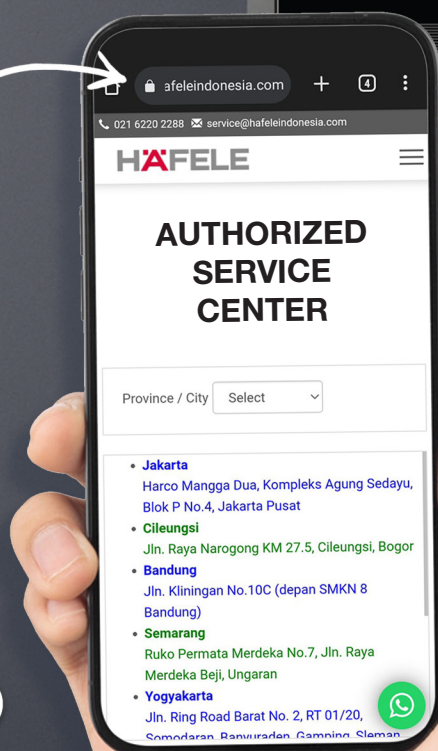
afeleindonesia.com

4

021 6220 2288 service@hafeleindonesia.com

HÄFELE

AUTHORIZED SERVICE CENTER

Province / City Select

- Jakarta
Harco Mangga Dua, Kompleks Agung Sedayu, Blok P No.4, Jakarta Pusat
- Cileungsi
Jln. Raya Narogong KM 27.5, Cileungsi, Bogor
- Bandung
Jln. Kliningan No.10C (depan SMKN 8 Bandung)
- Semarang
Ruko Permata Merdeka No.7, Jln. Raya Merdeka Beji, Ungaran
- Yogyakarta
Jln. Ring Road Barat No. 2, RT 01/20, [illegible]